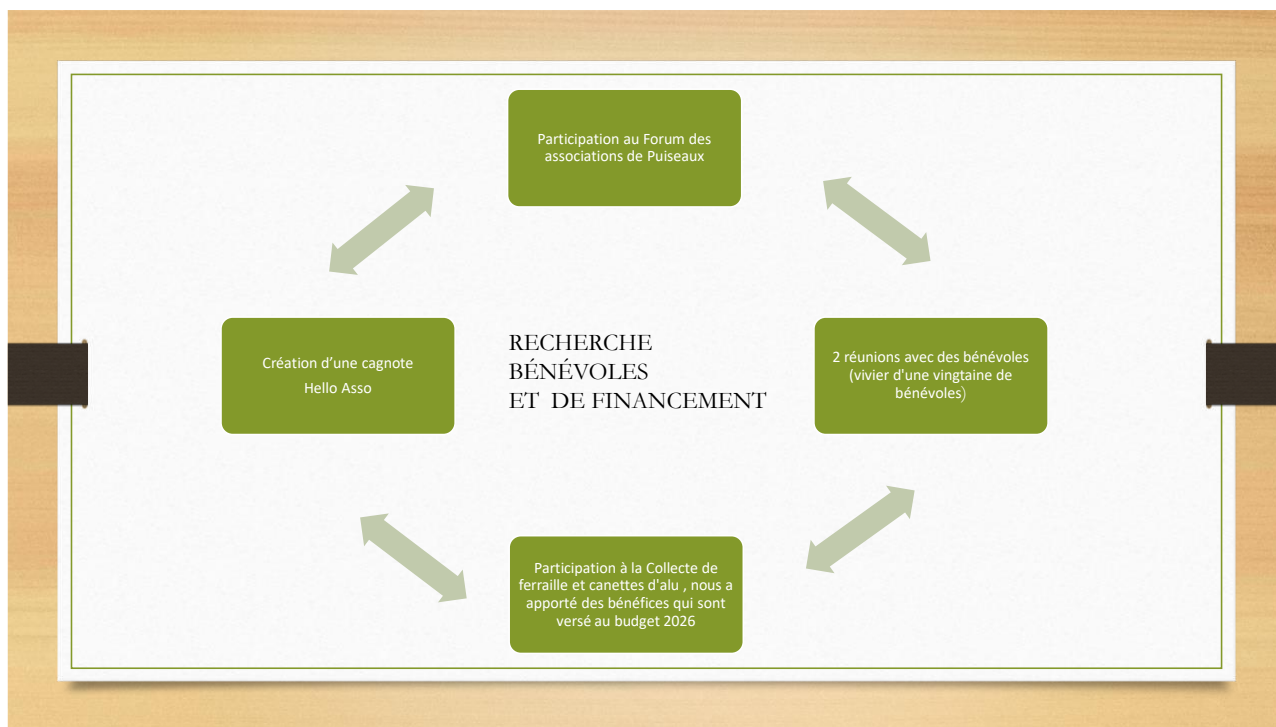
RECHERCHE BÉNÉVOLES ET DE FINANCEMENT

Participation au Forum des associations de Puiseaux

2 réunions avec des bénévoles (vivier d'une vingtaine de bénévoles)

Participation à la Collecte de ferraille et canettes d'alu , nous a apporté des bénéfices qui sont versé au budget 2026

Création d'une cagnote
Hello Asso